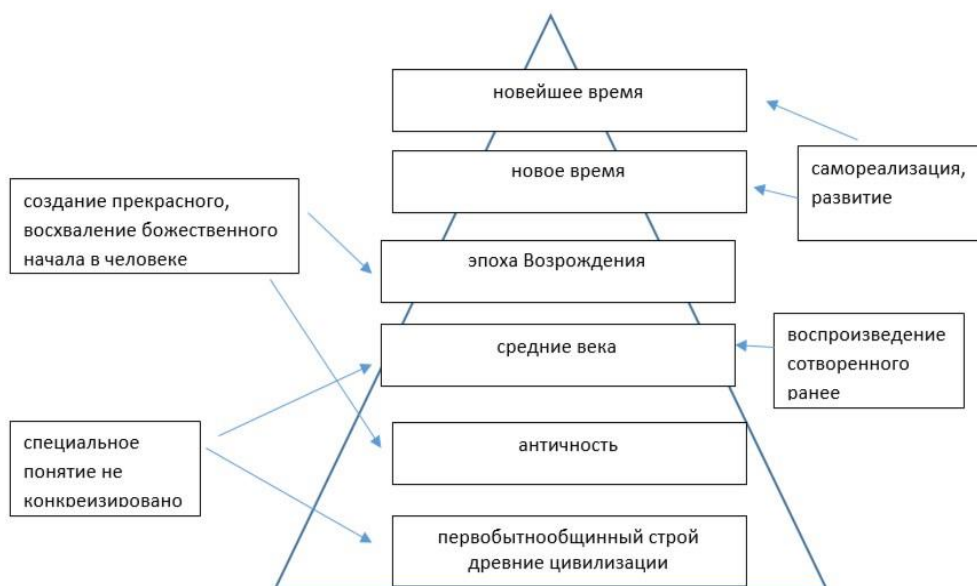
новейшее время

новое время

самореализация, развитие

создание прекрасного, восхваление божественного начала в человеке

эпоха Возрождения

средние века

воспроизведение сотворенного ранее

специальное понятие не конкреизировано

античность

первобытнообщинный строй древние цивилизации